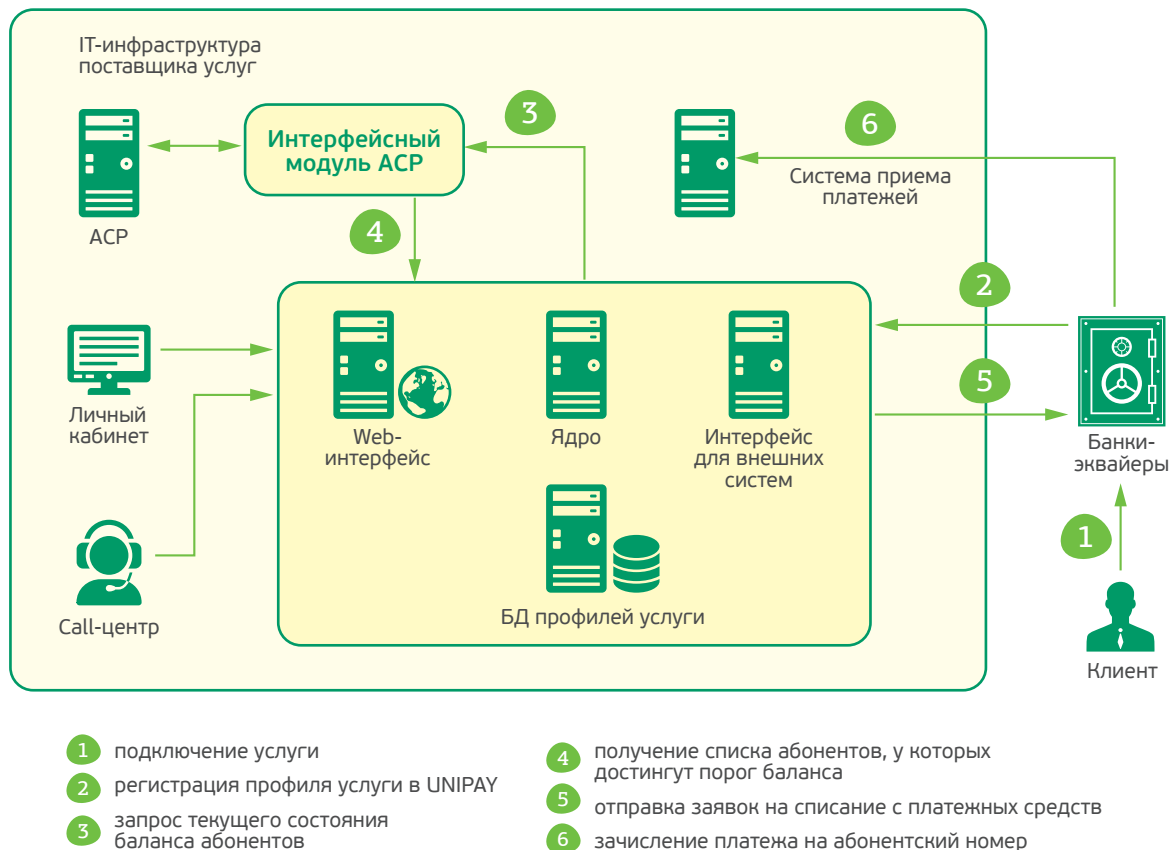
IT-инфраструктура поставщика услуг

Интерфейсный модуль АСР

3

6

АСР

Система приема платежей

4

2

5

Личный кабинет

Web-интерфейс

Ядро

Интерфейс для внешних систем

Банки-эквайеры

1

Call-центр

БД профилей услуги

Клиент

1 подключение услуги

2 регистрация профиля услуги в UNIPAY

3 запрос текущего состояния баланса абонентов

4 получение списка абонентов, у которых достигнут порог баланса

5 отправка заявок на списание с платежных средств

6 зачисление платежа на абонентский номер